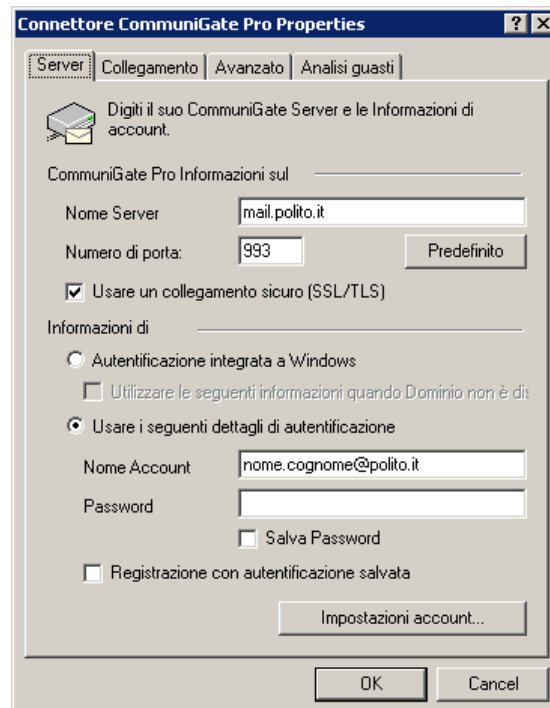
Connettore CommuniGate Pro Properties

? X

Server | Collegamento | Avanzato | Analisi guasti

Digiti il suo CommuniGate Server e le Informazioni di account.

CommuniGate Pro Informazioni sul

Nome Server mail.polito.it

Numero di porta: 993 Predefinito

☑ Usare un collegamento sicuro (SSL/TLS)

Informazioni di

○ Autentificazione integrata a Windows

☐ Utilizzare le seguenti informazioni quando Dominio non è di

◉ Usare i seguenti dettagli di autentificazione

Nome Account nome.cognome@polito.it

Password

☐ Salva Password

☐ Registrazione con autentificazione salvata

Impostazioni account...

OK Cancel